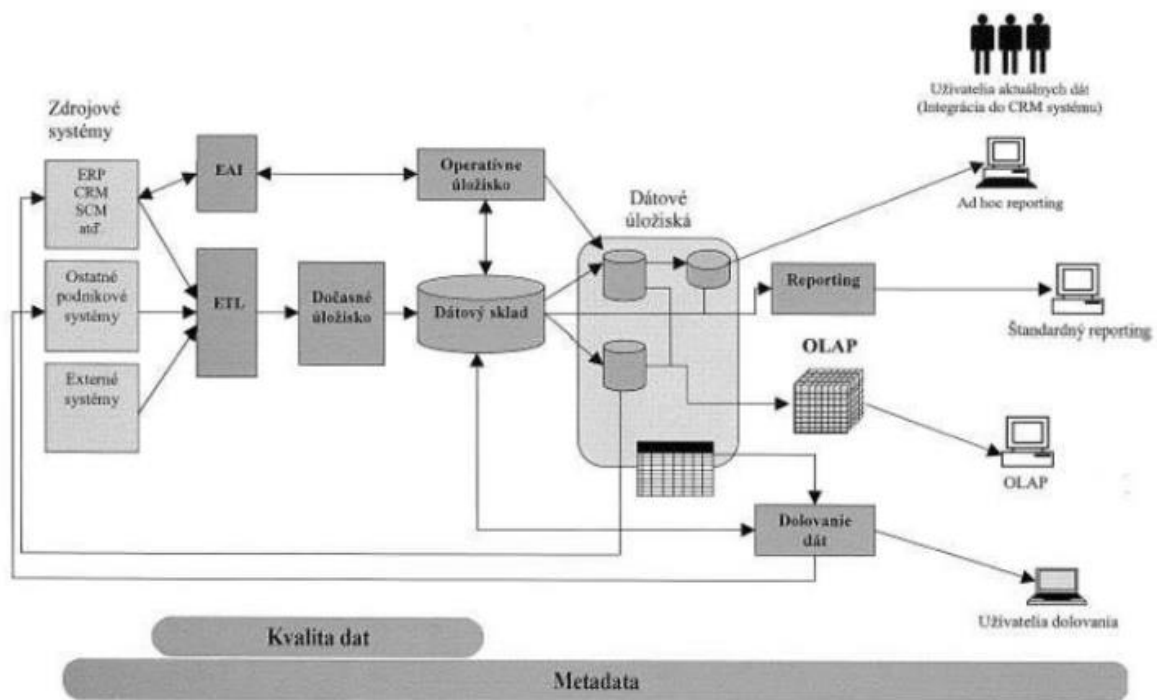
Užívatelia aktuálnych dát (Integrácia do CRM systému)

Zdrojové systémy

ERP
CRM
SCM
atď

EAI

Operatívne úložisko

Ad hoc reporting

Dátové úložiská

Ostatné podnikové systémy

ETL

Dočasné úložisko

Dátový sklad

Reporting

Štandardný reporting

OLAP

Externé systémy

OLAP

Dolovanie dát

Užívatelia dolovania

Kvalita dat

Metadata